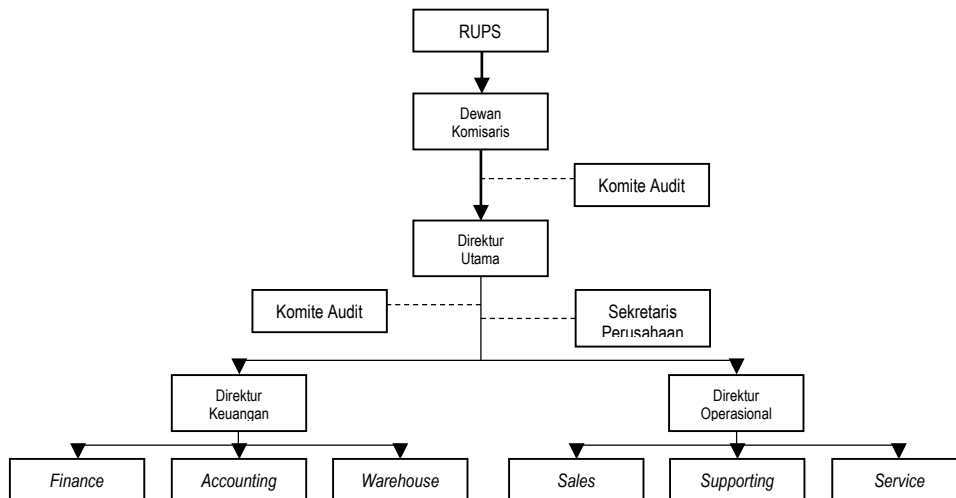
RUPS

Dewan Komisaris

Komite Audit

Direktur Utama

Komite Audit

Sekretaris Perusahaan

Direktur Keuangan

Direktur Operasional

*Finance*

*Accounting*

*Warehouse*

*Sales*

*Supporting*

*Service*